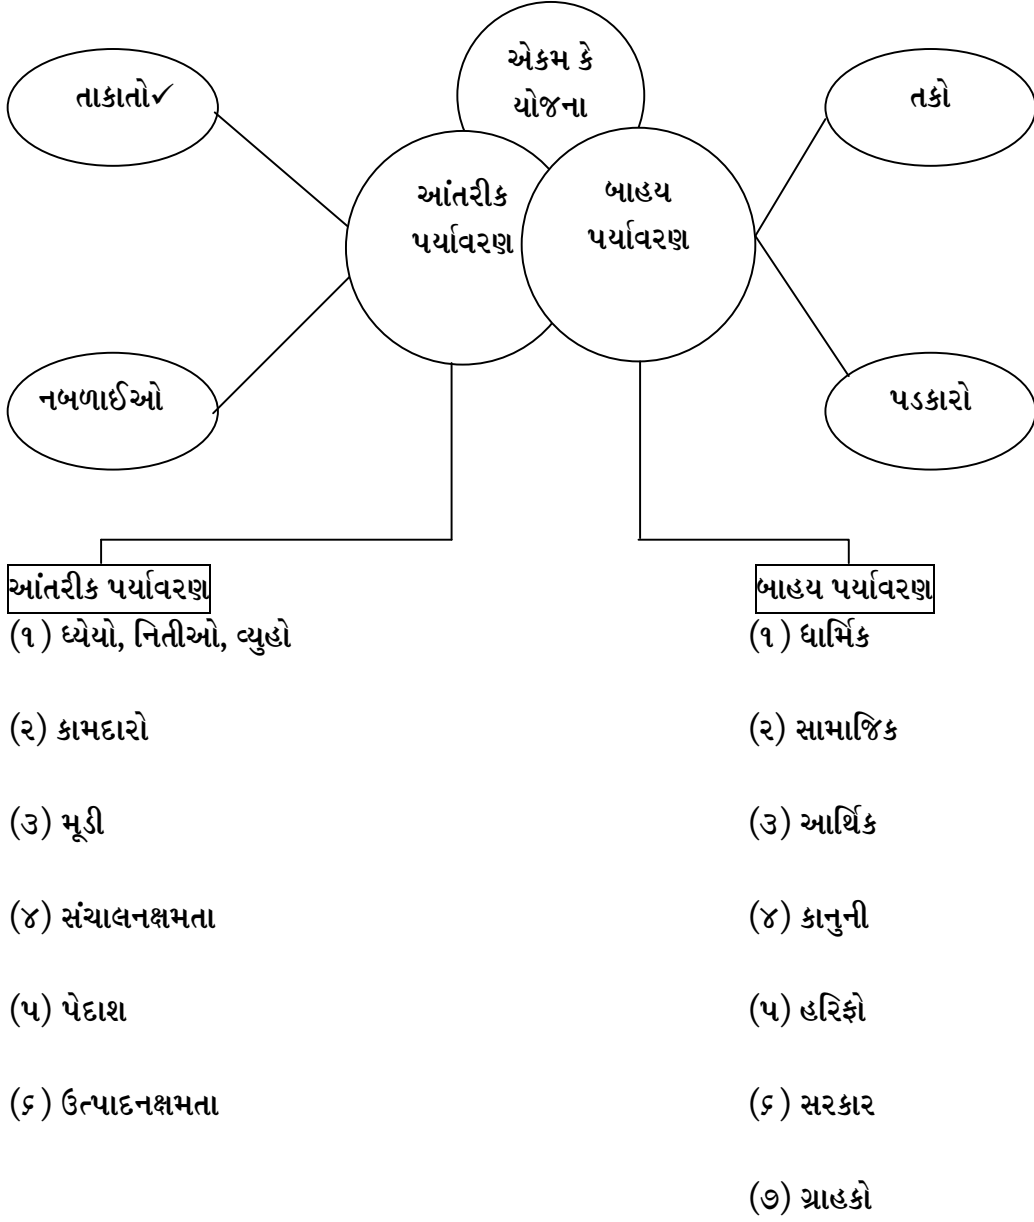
એકમ કે યોજના

તાકાતો✓

તકો

આંતરીક પર્યાવરણ

બાહય પર્યાવરણ

નબળાઈઓ

પડકારો

આંતરીક પર્યાવરણ
(૧) ધ્યેયો, નિતીઓ, વ્યુહો
(૨) કામદારો
(૩) મૂડી
(૪) સંચાલનક્ષમતા
(૫) પેદાશ
(૬) ઉત્પાદનક્ષમતા

બાહય પર્યાવરણ
(૧) ધાર્મિક
(૨) સામાજિક
(૩) આર્થિક
(૪) કાનુની
(૫) હરિફો
(૬) સરકાર
(૭) ગ્રાહકો